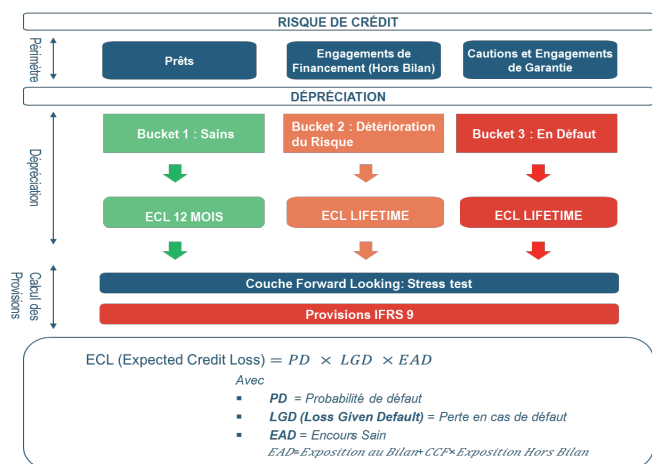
RISQUE DE CRÉDIT

Périmètre

Prêts

Engagements de Financement (Hors Bilan)

Cautions et Engagements de Garantie

DÉPRÉCIATION

Dépréciation

Bucket 1 : Sains

Bucket 2 : Détérioration du Risque

Bucket 3 : En Défaut

ECL 12 MOIS

ECL LIFETIME

ECL LIFETIME

Calcul des Provisions

Couche Forward Looking: Stress test

Provisions IFRS 9

ECL (Expected Credit Loss) $= PD \times LGD \times EAD$

Avec

▪ **PD** = Probabilité de défaut

▪ **LGD (Loss Given Default)** = Perte en cas de défaut

▪ **EAD** = Encours Sain

$EAD = Exposition\ au\ Bilan + CCF \times Exposition\ Hors\ Bilan$